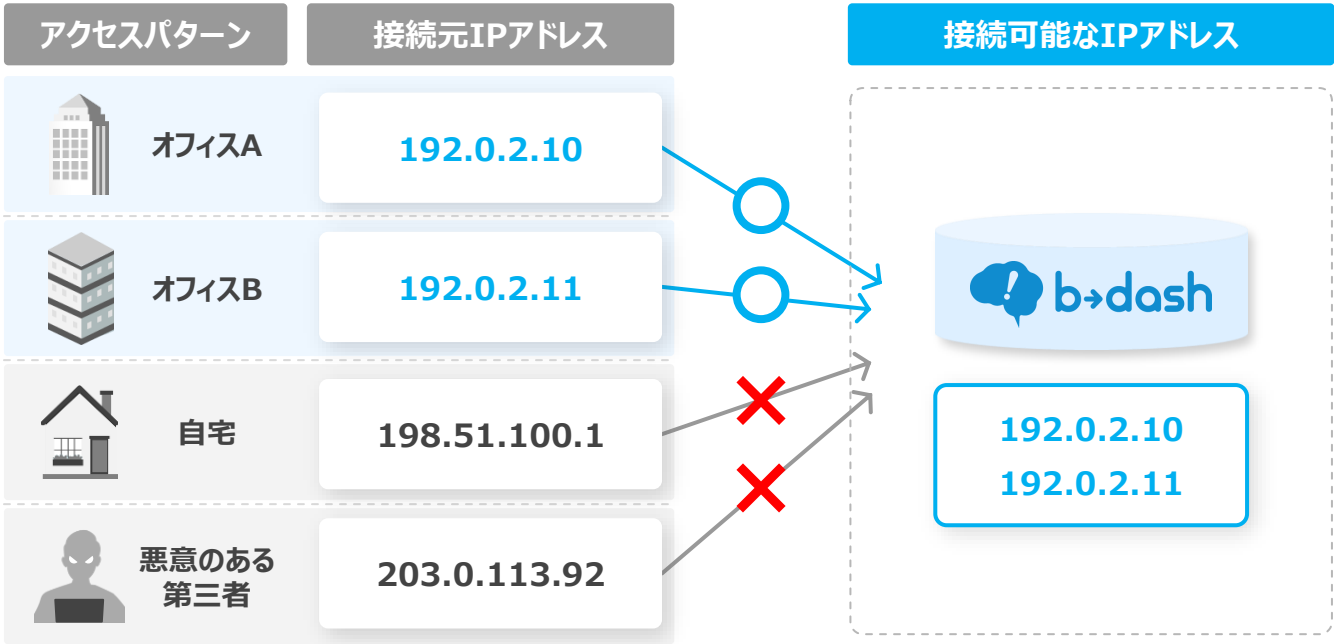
| アクセスパターン | 接続元IPアドレス |
|---|---|
| オフィスA | 192.0.2.10 |
| オフィスB | 192.0.2.11 |
| 自宅 | 198.51.100.1 |
| 悪意のある第三者 | 203.0.113.92 |

接続可能なIPアドレス

b→dash

192.0.2.10
192.0.2.11